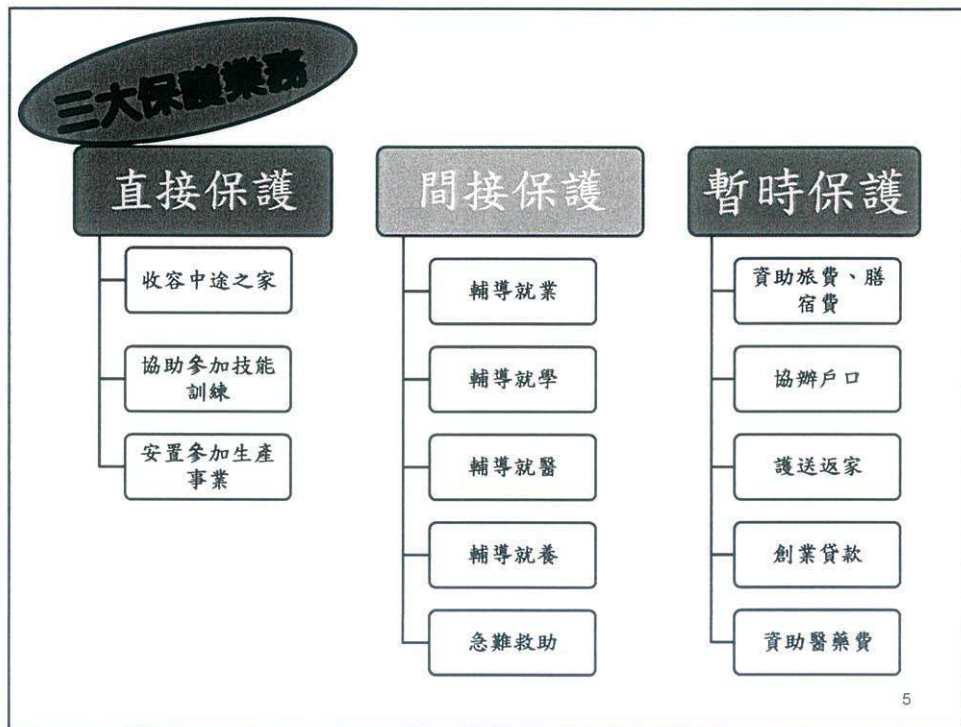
三大保護業務

直接保護

收容中途之家

協助參加技能訓練

安置參加生產事業

間接保護

輔導就業

輔導就學

輔導就醫

輔導就養

急難救助

暫時保護

資助旅費、膳宿費

協辦戶口

護送返家

創業貸款

資助醫藥費

5